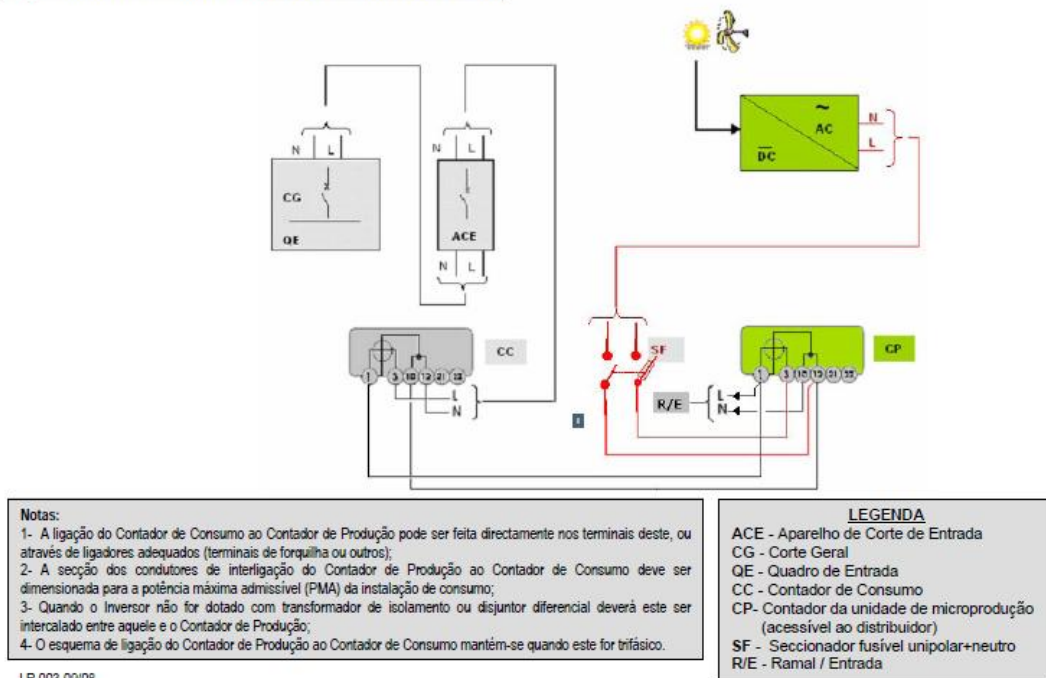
N L
CG
QE
N L
ACE
N L
AC
DC
N
L
CC
1 3 10 12 31 33
L
N
SF
R/E
L
N
CP
1 3 10 12 31 33

Notas:
1- A ligação do Contador de Consumo ao Contador de Produção pode ser feita directamente nos terminais deste, ou através de ligadores adequados (terminais de forquilha ou outros);
2- A secção dos condutores de interligação do Contador de Produção ao Contador de Consumo deve ser dimensionada para a potência máxima admissível (PMA) da instalação de consumo;
3- Quando o Inversor não for dotado com transformador de isolamento ou disjuntor diferencial deverá este ser intercalado entre aquele e o Contador de Produção;
4- O esquema de ligação do Contador de Produção ao Contador de Consumo mantém-se quando este for trifásico.

LEGENDA
ACE - Aparelho de Corte de Entrada
CG - Corte Geral
QE - Quadro de Entrada
CC - Contador de Consumo
CP- Contador da unidade de microprodução (acessível ao distribuidor)
SF - Seccionador fusível unipolar+neutro
R/E - Ramal / Entrada

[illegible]